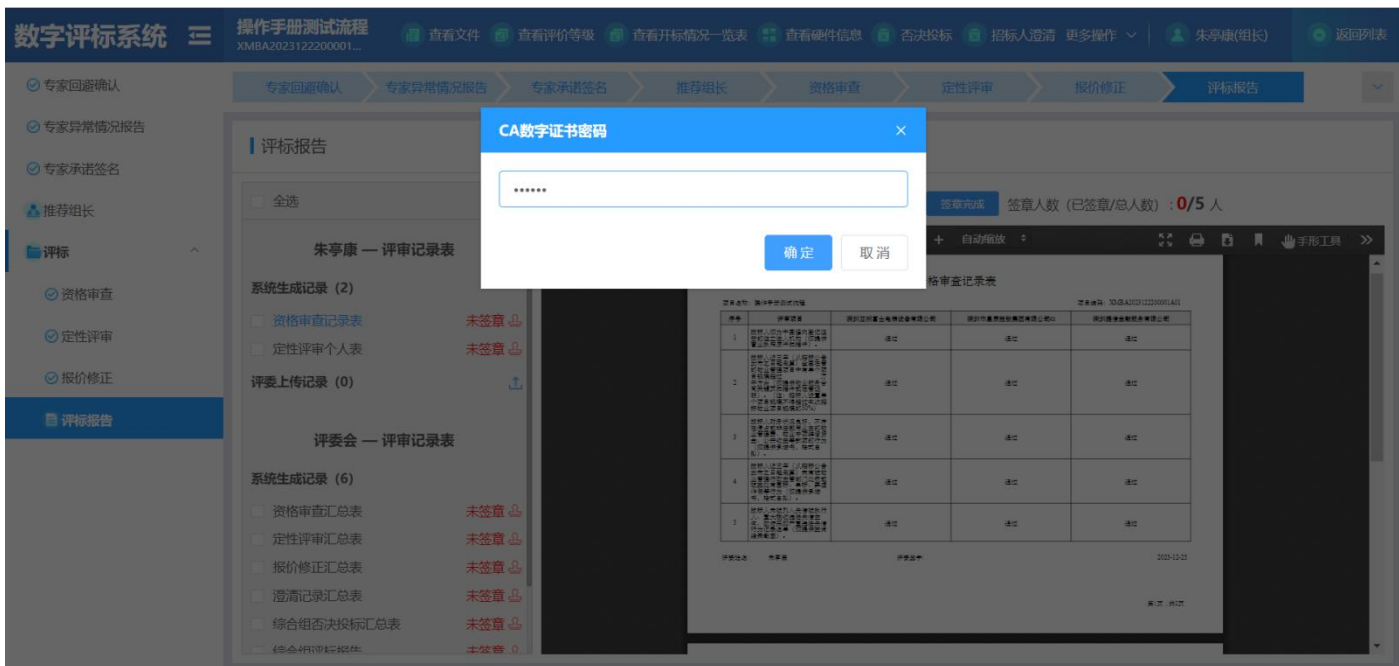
数字评标系统

操作手册测试流程
XMBA2023122200001...

查看文件　查看评价等级　查看开标情况一览表　查看硬件信息　否决投标　招标人澄清　更多操作　朱亭康(组长)　返回列表

专家回避确认
专家异常情况报告
专家承诺签名
推荐组长
评标
资格审查
定性评审
报价修正
评标报告

专家回避确认　专家异常情况报告　专家承诺签名　推荐组长　资格审查　定性评审　报价修正　评标报告

评标报告

全选

朱亭康 — 评审记录表

系统生成记录 (2)

资格审查记录表　未签章
定性评审个人表　未签章

评委上传记录 (0)

评委会 — 评审记录表

系统生成记录 (6)

资格审查汇总表　未签章
定性评审汇总表　未签章
报价修正汇总表　未签章
澄清记录汇总表　未签章
综合组否决投标汇总表　未签章
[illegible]　未签章

CA数字证书密码

••••••

确定　取消

签章完成　签章人数 (已签章/总人数) : 0/5 人

自动缩放　手形工具

格审查记录表

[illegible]